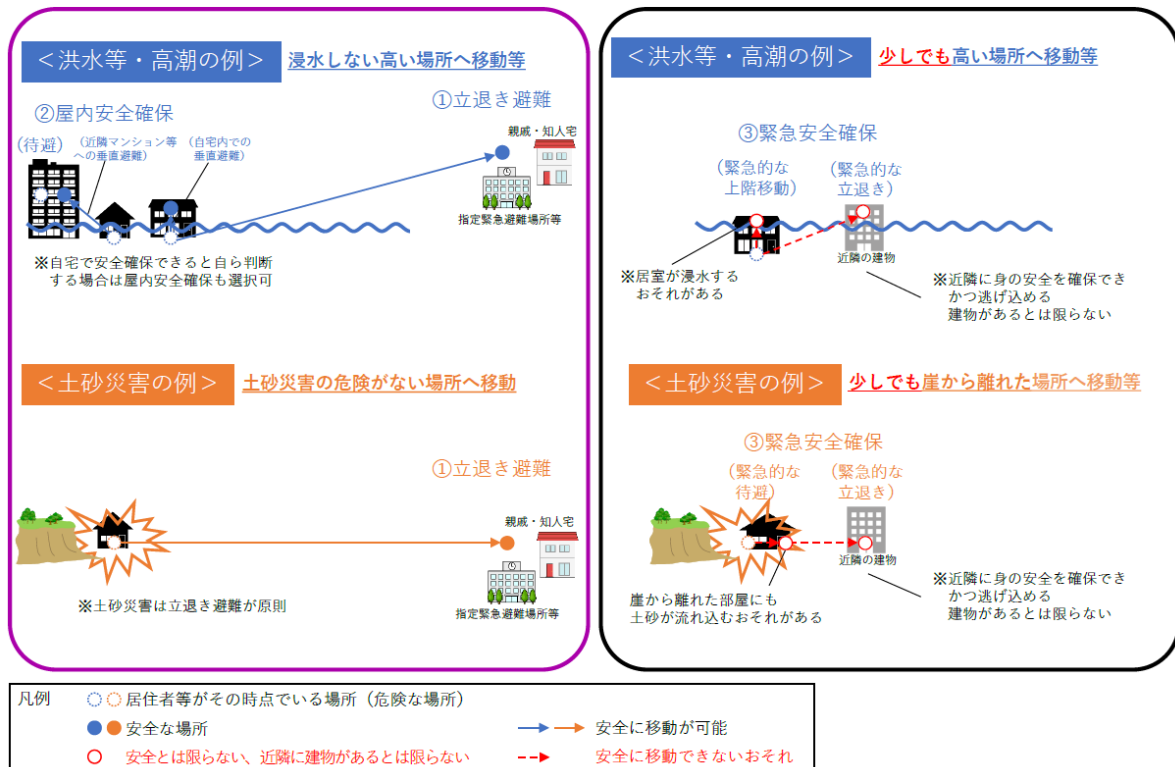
＜洪水等・高潮の例＞ 浸水しない高い場所へ移動等

②屋内安全確保

①立退き避難

(待避)

(近隣マンション等への垂直避難)

(自宅内での垂直避難)

親戚・知人宅

指定緊急避難場所等

※自宅で安全確保できると自ら判断する場合は屋内安全確保も選択可

＜土砂災害の例＞ 土砂災害の危険がない場所へ移動

①立退き避難

親戚・知人宅

指定緊急避難場所等

※土砂災害は立退き避難が原則

＜洪水等・高潮の例＞ 少しでも高い場所へ移動等

③緊急安全確保

(緊急的な上階移動)

(緊急的な立退き)

近隣の建物

※居室が浸水するおそれがある

※近隣に身の安全を確保できかつ逃げ込める建物があるとは限らない

＜土砂災害の例＞ 少しでも崖から離れた場所へ移動等

③緊急安全確保

(緊急的な待避)

(緊急的な立退き)

近隣の建物

崖から離れた部屋にも土砂が流れ込むおそれがある

※近隣に身の安全を確保できかつ逃げ込める建物があるとは限らない

凡例 居住者等がその時点でいる場所（危険な場所）

安全な場所

安全に移動が可能

安全とは限らない、近隣に建物があるとは限らない

安全に移動できないおそれ